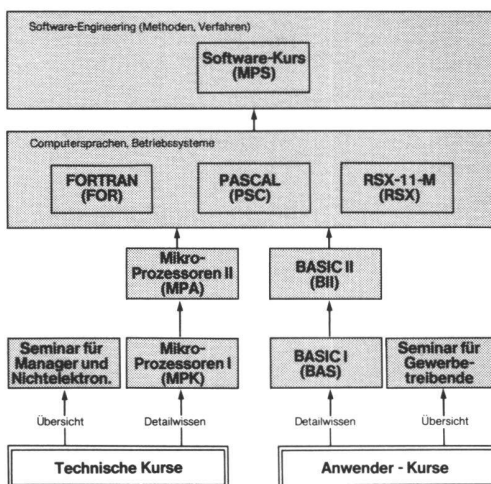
Software-Engineering (Methoden, Verfahren)

Software-Kurs (MPS)

Computersprachen, Betriebssysteme

FORTRAN (FOR)

PASCAL (PSC)

RSX-11-M (RSX)

Mikro-Prozessoren II (MPA)

BASIC II (BII)

Seminar für Manager und Nichtelektron.

Mikro-Prozessoren I (MPK)

BASIC I (BAS)

Seminar für Gewerbetreibende

Übersicht

Detailwissen

Detailwissen

Übersicht

Technische Kurse

Anwender - Kurse